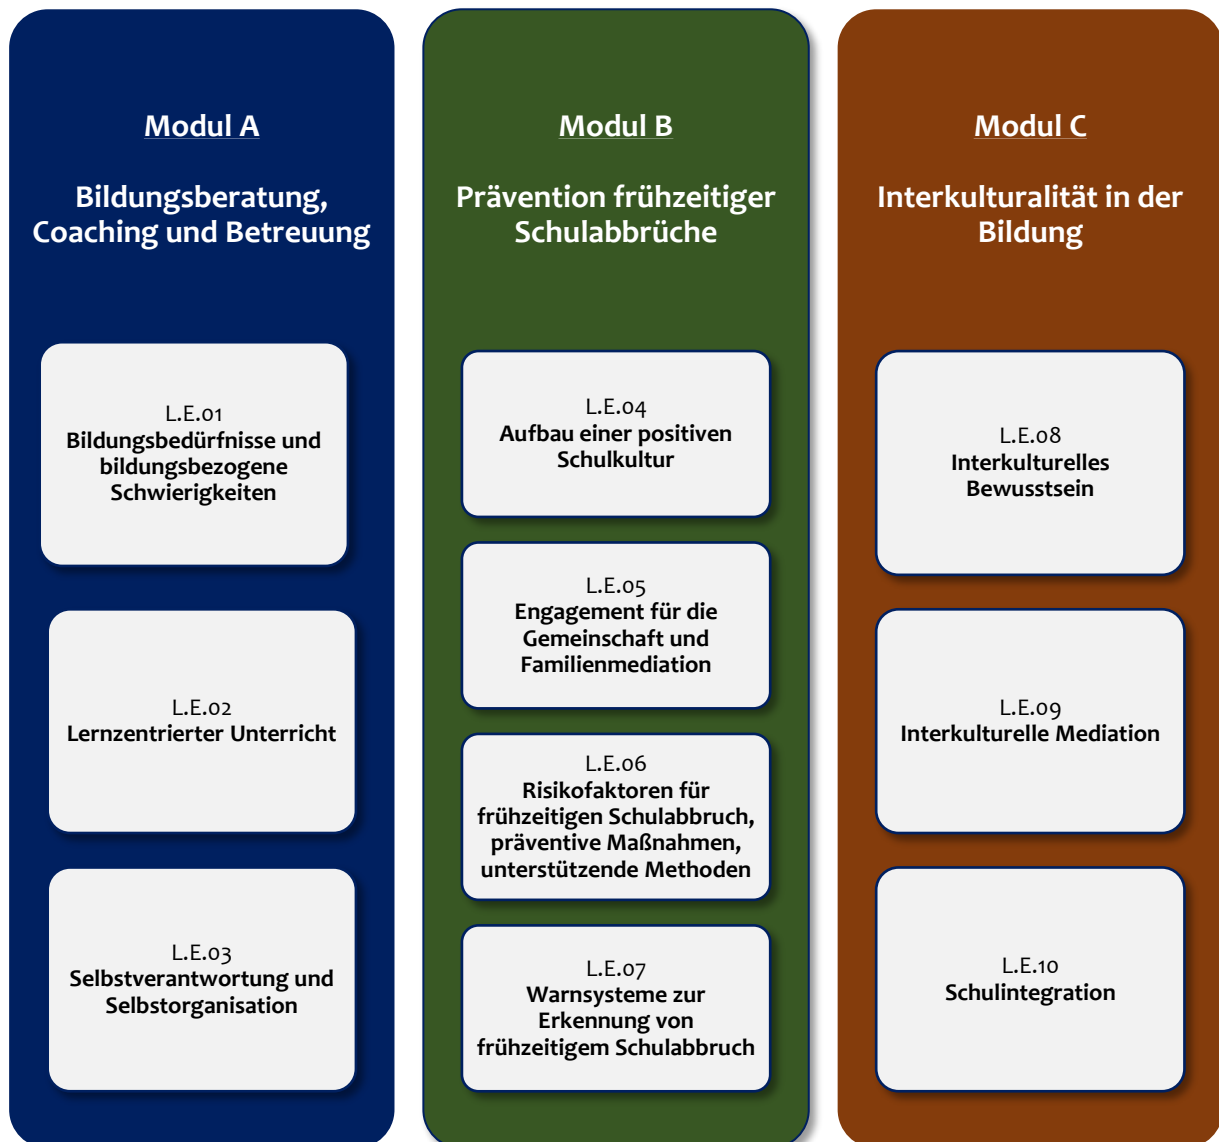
Modul A

Bildungsberatung, Coaching und Betreuung

L.E.01
Bildungsbedürfnisse und bildungsbezogene Schwierigkeiten

L.E.02
Lernzentrierter Unterricht

L.E.03
Selbstverantwortung und Selbstorganisation

Modul B

Prävention frühzeitiger Schulabbrüche

L.E.04
Aufbau einer positiven Schulkultur

L.E.05
Engagement für die Gemeinschaft und Familienmediation

L.E.06
Risikofaktoren für frühzeitigen Schulabbruch, präventive Maßnahmen, unterstützende Methoden

L.E.07
Warnsysteme zur Erkennung von frühzeitigem Schulabbruch

Modul C

Interkulturalität in der Bildung

L.E.08
Interkulturelles Bewusstsein

L.E.09
Interkulturelle Mediation

L.E.10
Schulintegration